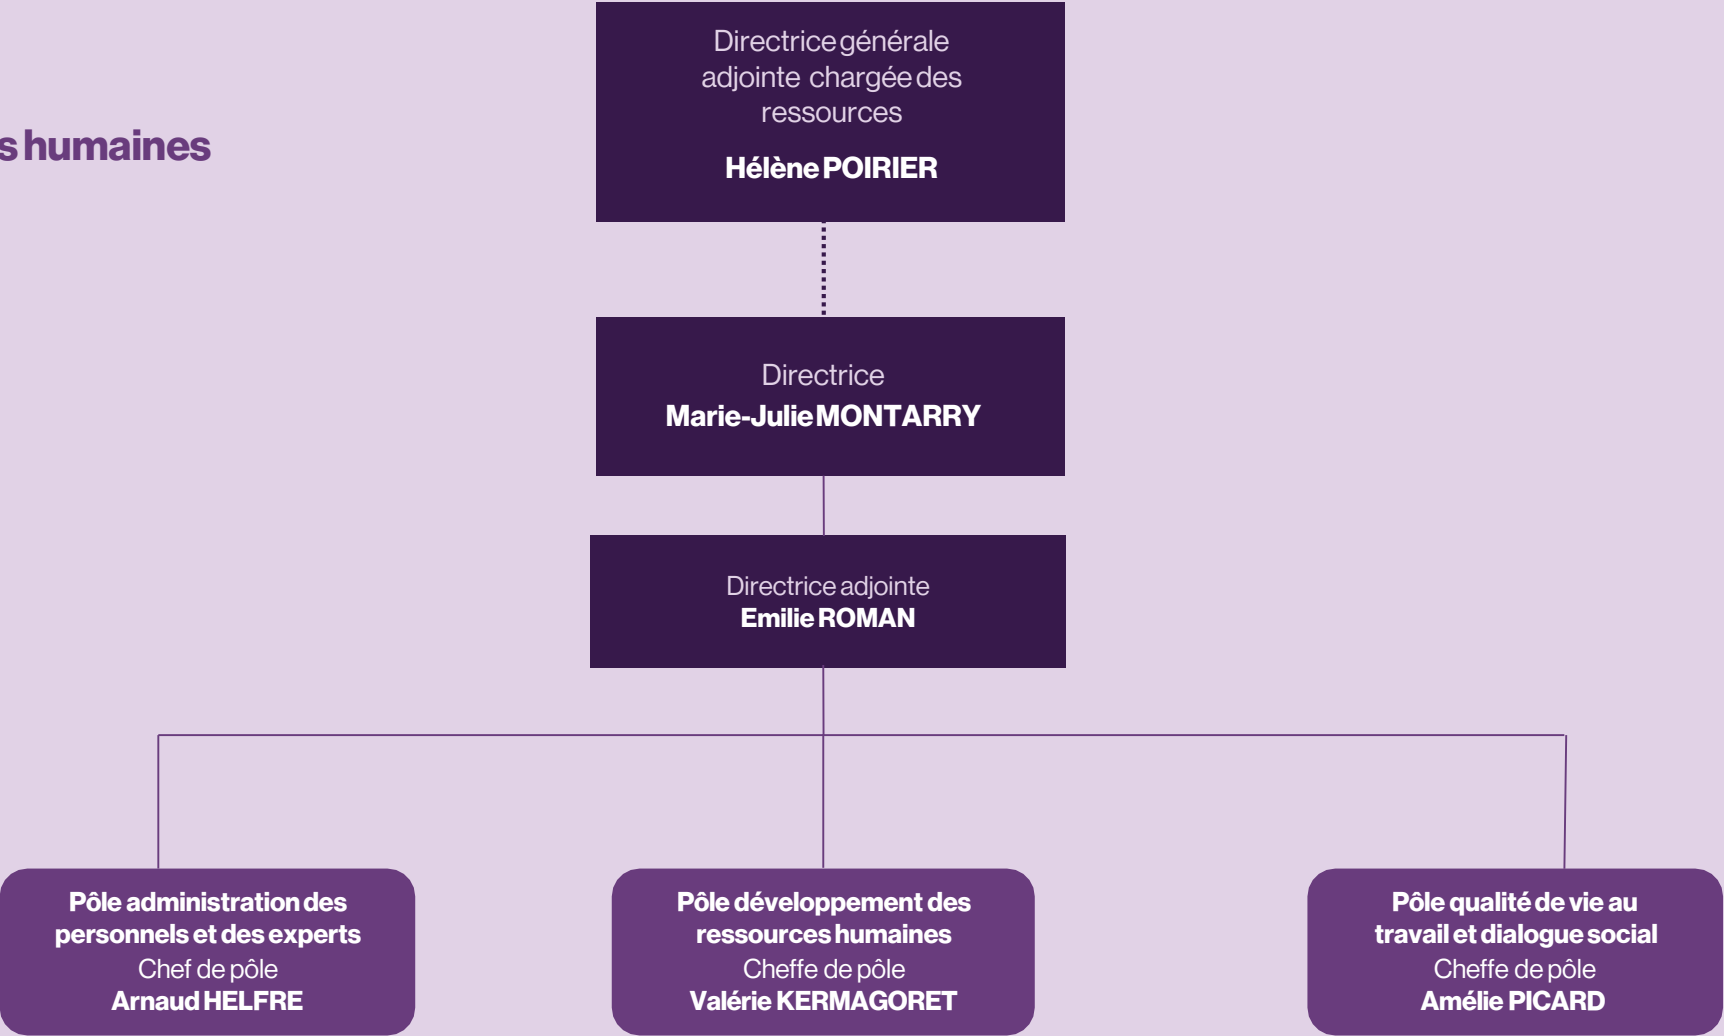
s humaines

Directrice générale adjointe chargée des ressources
Hélène POIRIER

Directrice
Marie-Julie MONTARRY

Directrice adjointe
Emilie ROMAN

Pôle administration des personnels et des experts
Chef de pôle
Arnaud HELFRE

Pôle développement des ressources humaines
Cheffe de pôle
Valérie KERMAGORET

Pôle qualité de vie au travail et dialogue social
Cheffe de pôle
Amélie PICARD